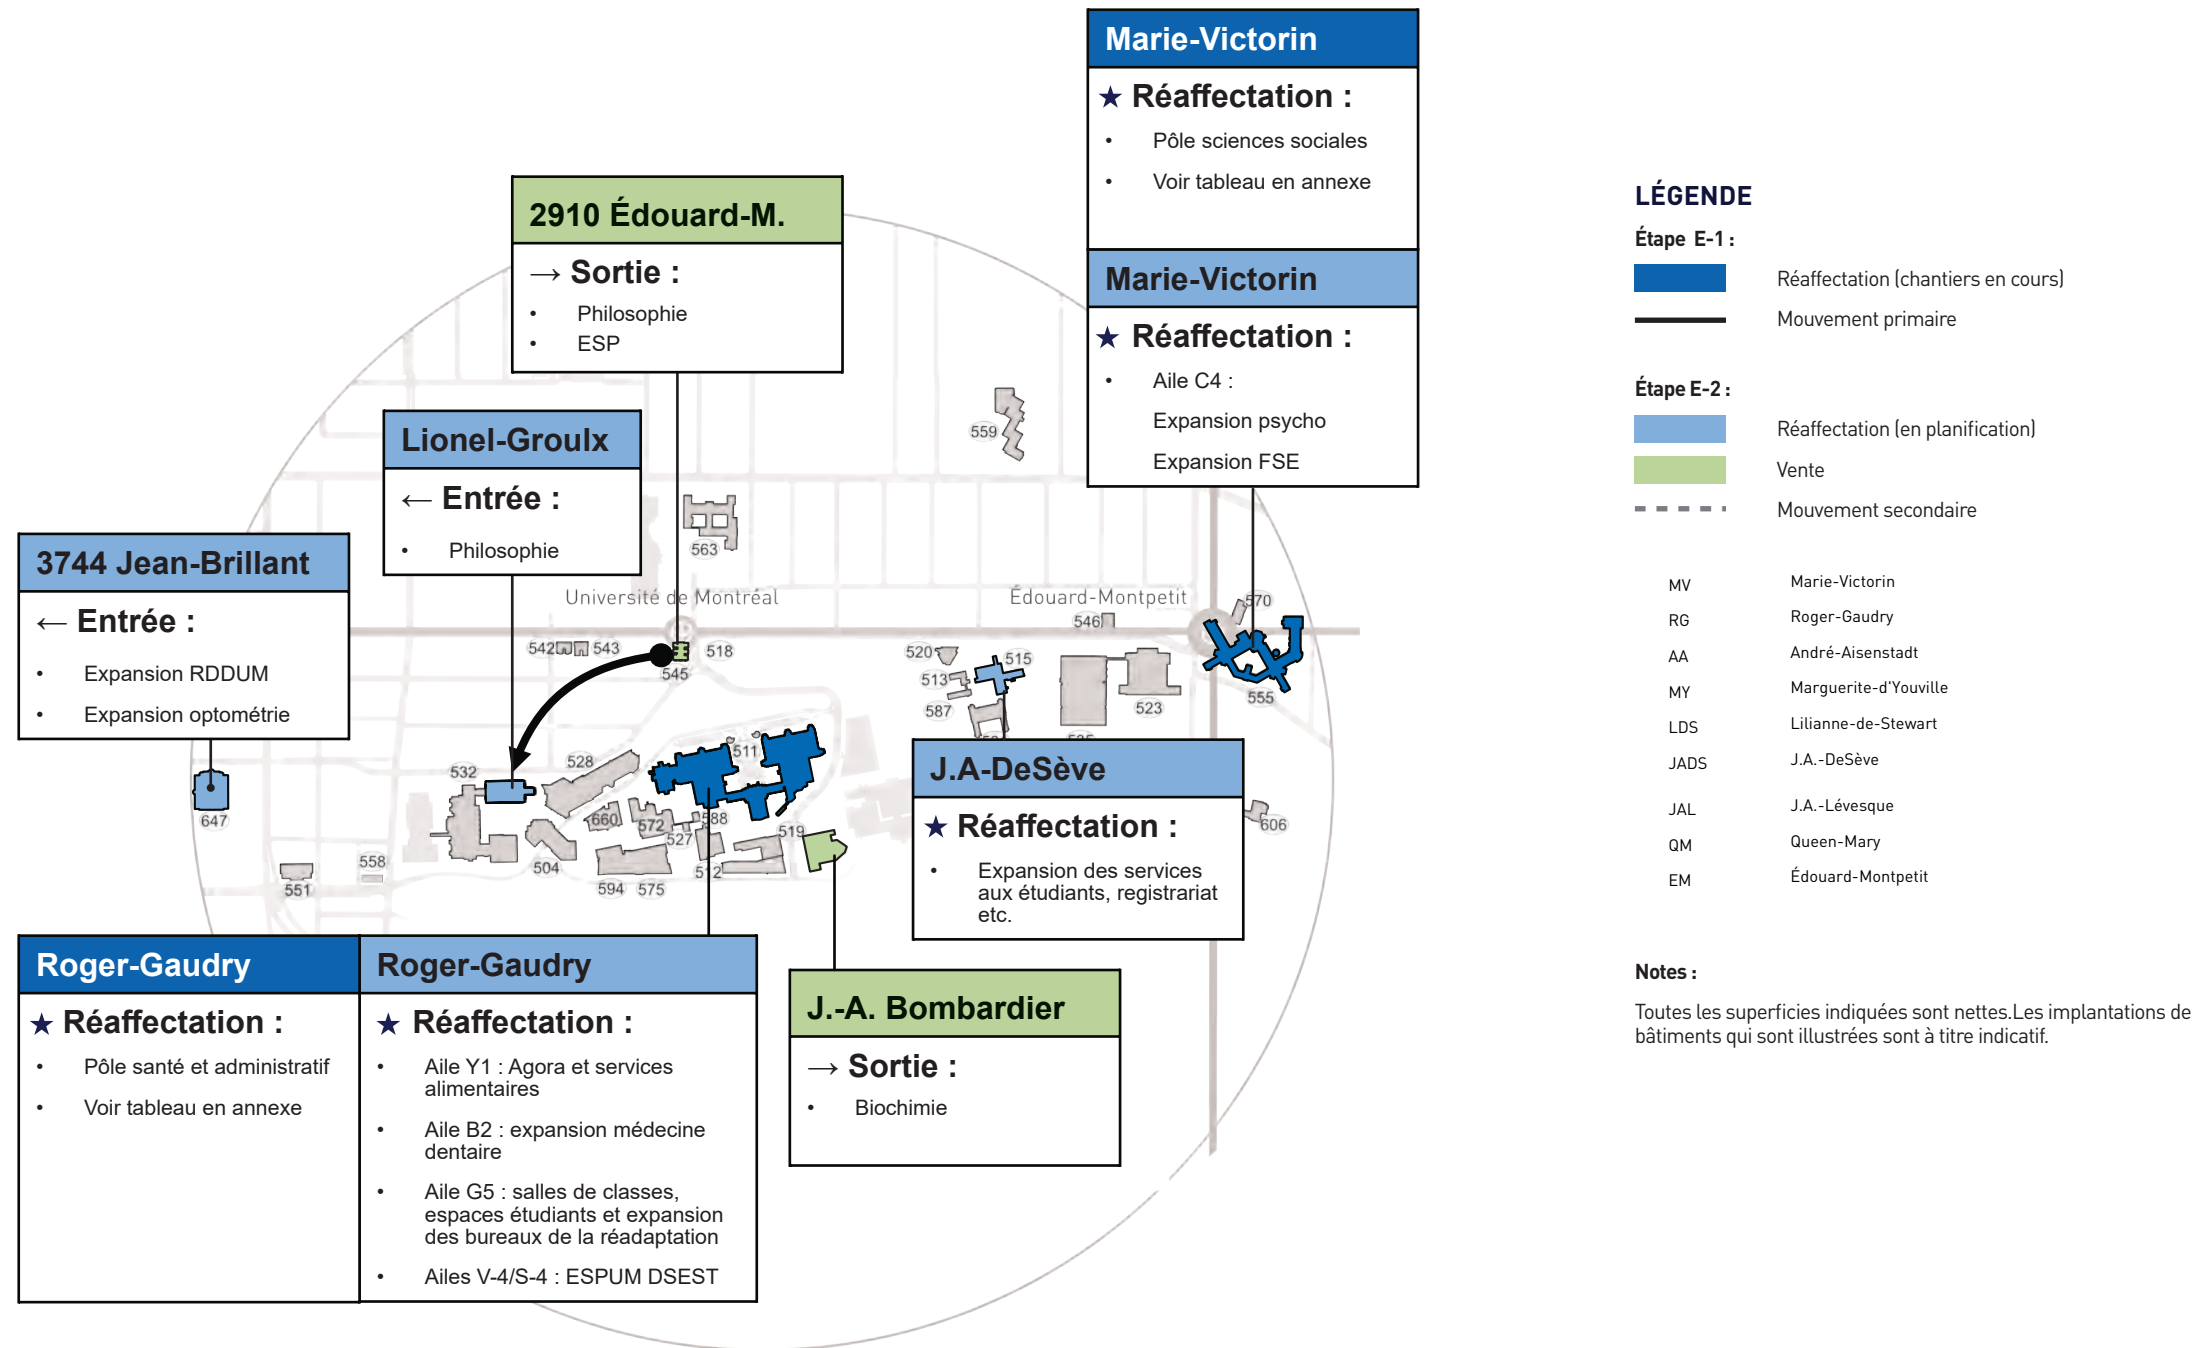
Marie-Victorin

★ Réaffectation :

• Pôle sciences sociales
• Voir tableau en annexe

Marie-Victorin

★ Réaffectation :

• Aile C4 :
Expansion psycho
Expansion FSE

2910 Édouard-M.

→ Sortie :

• Philosophie
• ESP

Lionel-Groulx

← Entrée :

• Philosophie

3744 Jean-Brillant

← Entrée :

• Expansion RDDUM
• Expansion optométrie

Université de Montréal

Édouard-Montpetit

559 563 542 543 518 545 546 570 520 515 513 587 523 555 532 528 511 647 660 572 588 527 519 606 558 551 504 594 575 512

J.A-DeSève

★ Réaffectation :

• Expansion des services aux étudiants, registrariat etc.

Roger-Gaudry

★ Réaffectation :

• Pôle santé et administratif
• Voir tableau en annexe

Roger-Gaudry

★ Réaffectation :

• Aile Y1 : Agora et services alimentaires
• Aile B2 : expansion médecine dentaire
• Aile G5 : salles de classes, espaces étudiants et expansion des bureaux de la réadaptation
• Ailes V-4/S-4 : ESPUM DSEST

J.-A. Bombardier

→ Sortie :

• Biochimie

LÉGENDE

Étape E-1 :

Réaffectation (chantiers en cours)
Mouvement primaire

Étape E-2 :

Réaffectation (en planification)
Vente
Mouvement secondaire

| | |
|---|---|
| MV | Marie-Victorin |
| RG | Roger-Gaudry |
| AA | André-Aisenstadt |
| MY | Marguerite-d'Youville |
| LDS | Lilianne-de-Stewart |
| JADS | J.A.-DeSève |
| JAL | J.A.-Lévesque |
| QM | Queen-Mary |
| EM | Édouard-Montpetit |

Notes :

Toutes les superficies indiquées sont nettes.Les implantations de bâtiments qui sont illustrées sont à titre indicatif.